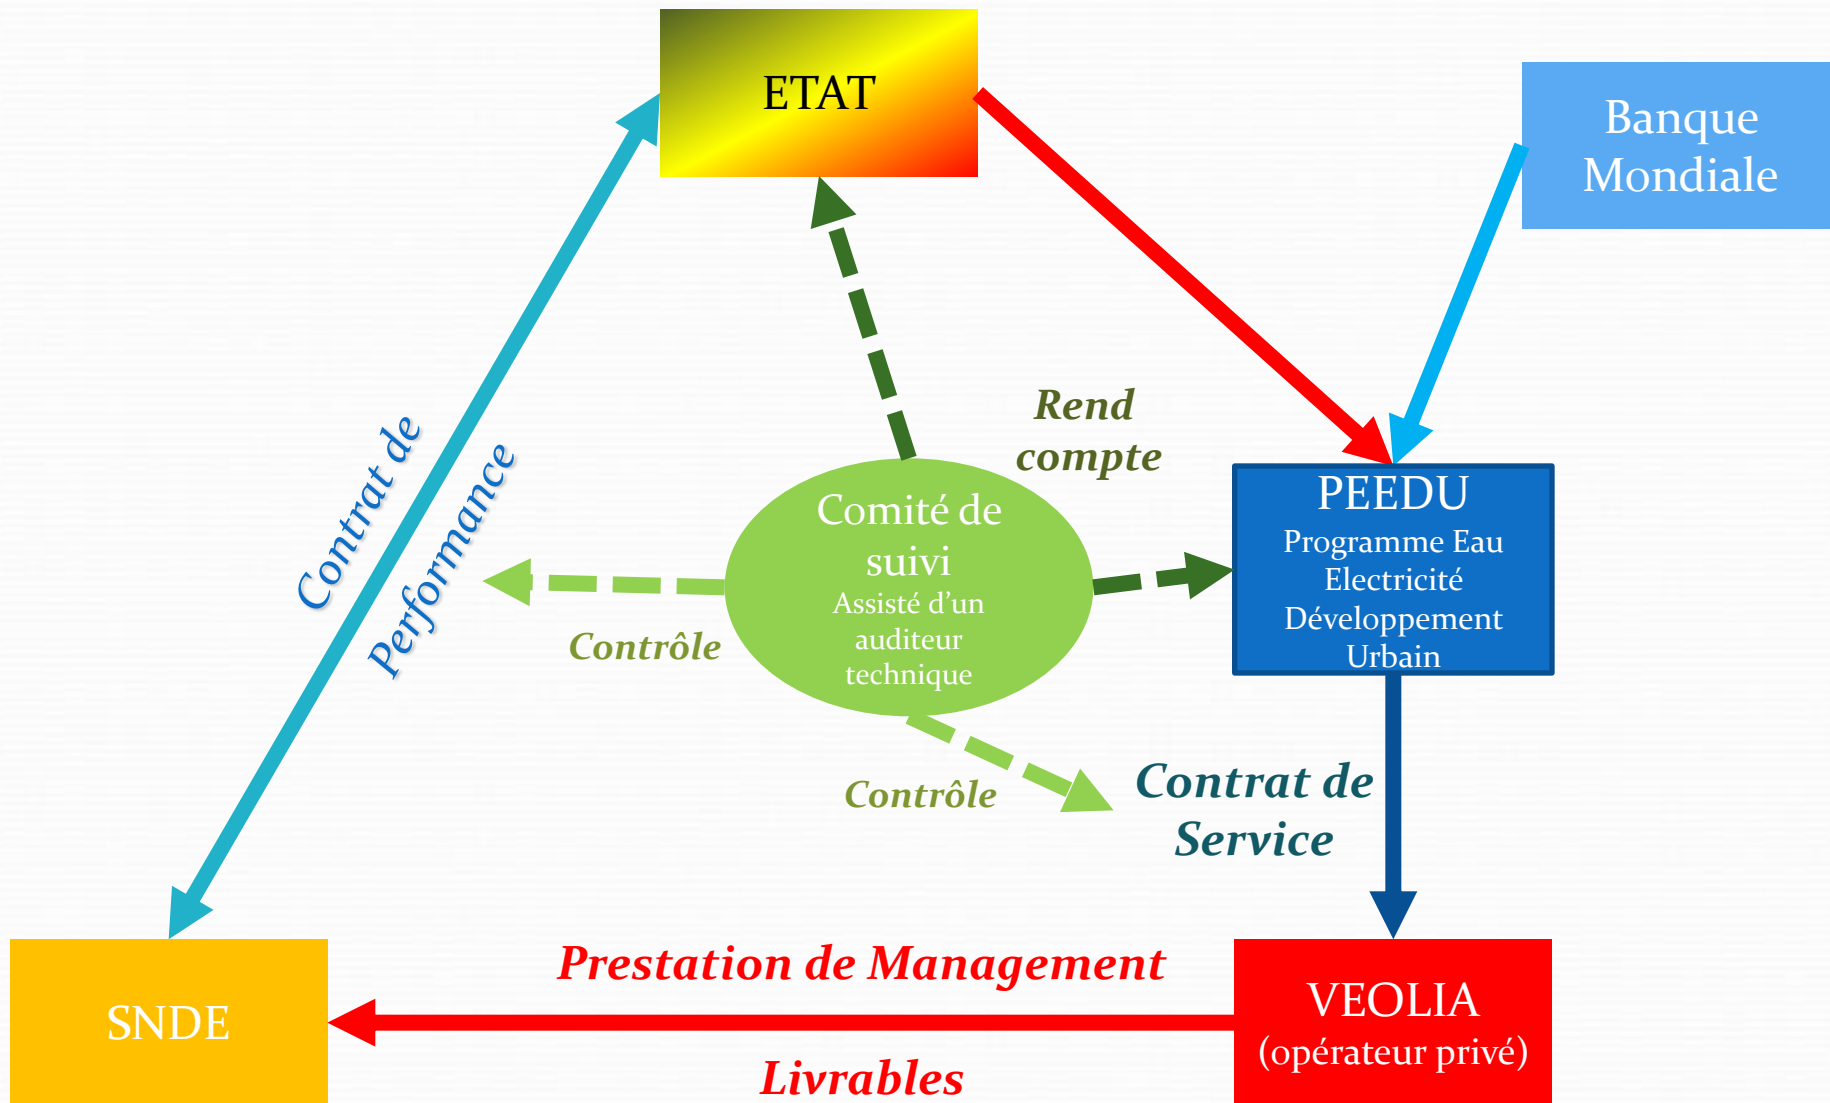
ETAT

Banque Mondiale

Rend compte

Contrat de Performance

Comité de suivi
Assisté d'un auditeur technique

PEEDU
Programme Eau Electricité Développement Urbain

Contrôle

Contrôle

Contrat de Service

Prestation de Management

SNDE

VEOLIA
(opérateur privé)

Livrables